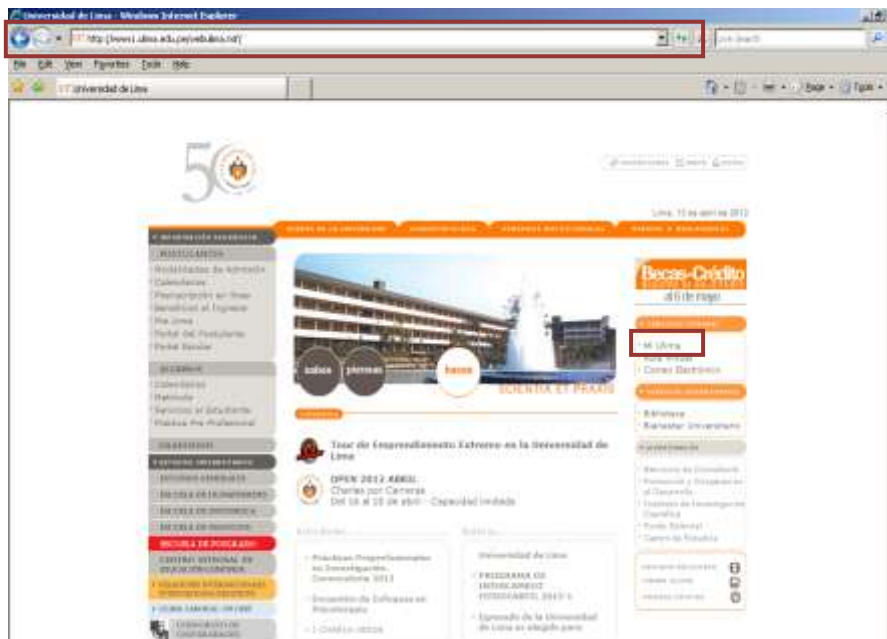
Universidad de Lima - Windows Internet Explorer

http://www1.ulima.edu.pe/webulima.nsf/

Live Search

File Edit View Favorites Tools Help

Universidad de Lima

Page Tools

50

Lima, 15 de abril de 2012

Postulantes
Modalidades de Admisión
Calendarios
Preinscripción en línea
Beneficios al Ingresar
Pre Lima
Portal del Postulante
Portal Escolar

Alumnos
Calendarios
Matrícula
Servicios al Estudiante
Práctica Pre Profesional

Graduados

Estudios Generales
Escuela de Humanidades
Escuela de Ingeniería
Escuela de Negocios
Escuela de Posgrado
Centro Integral de Educación Continua

Becas-Crédito
Hasta el 18 de mayo

Mi Ulima
Aula Virtual
Correo Electrónico

Biblioteca
Bienestar Universitario

Becas

SCIENTIA ET PRAXIS

Tour de Emprendimiento Extremo en la Universidad de Lima

OPEN 2012 ABRIL
Charlas por Carreras
Del 16 al 28 de abril - Capacidad limitada

Prácticas Preprofesionales en Investigación. Convocatoria 2012

Universidad de Lima

PROGRAMA DE INTERCAMBIO ESTUDIANTIL 2012-1

Egresado de la Universidad de Lima es elegido para